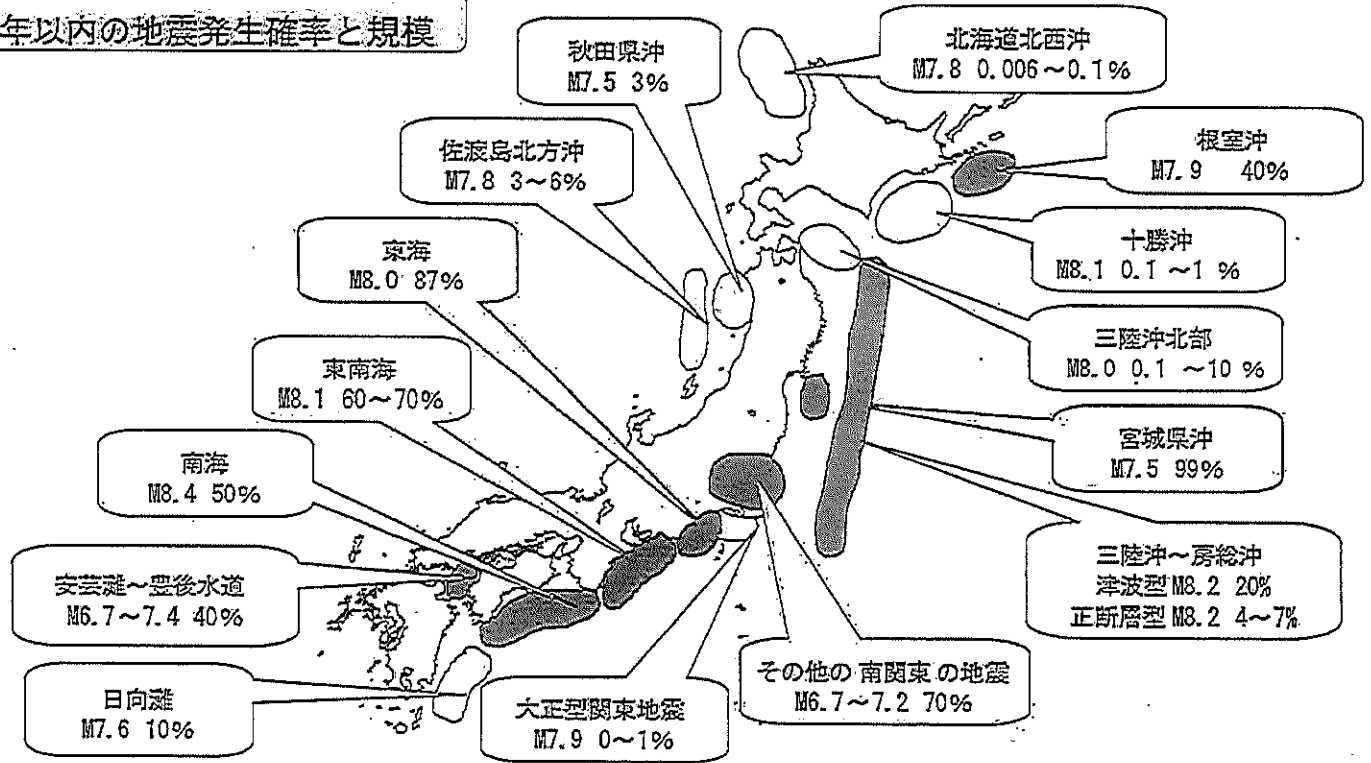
年以内の地震発生確率と規模

秋田県沖
M7.5 3%

北海道北西沖
M7.8 0.006～0.1%

根室沖
M7.9 40%

佐渡島北方沖
M7.8 3～6%

十勝沖
M8.1 0.1 ～1 %

東海
M8.0 87%

三陸沖北部
M8.0 0.1 ～10 %

東南海
M8.1 60～70%

宮城県沖
M7.5 99%

南海
M8.4 50%

三陸沖～房総沖
津波型M8.2 20%
正断層型 M8.2 4～7%

安芸灘～豊後水道
M6.7～7.4 40%

その他の 南関東 の地震
M6.7～7.2 70%

日向灘
M7.6 10%

大正型関東地震
M7.9 0～1%